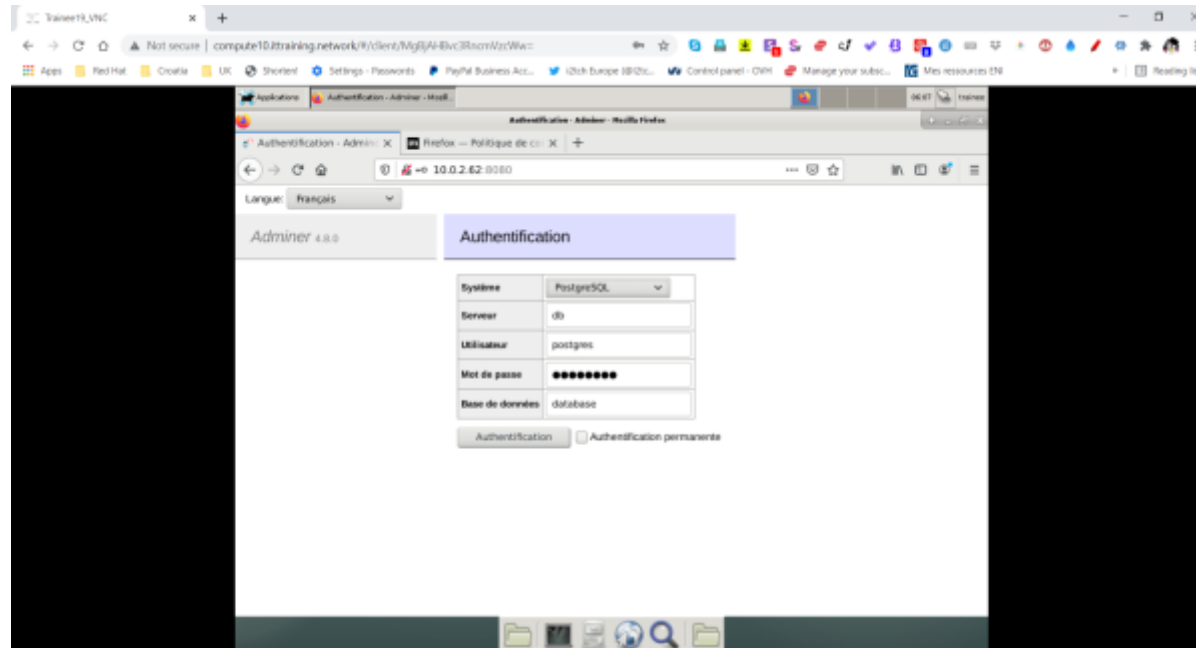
Trainee19_VNC ×

Not secure | compute10.ittraining.network/#/client/MglBjAHBvc3RncmVzcWw=

Apps | Red Hat | Croatia | UK | Shorteel | Settings - Passwords | PayPal Business Acc... | i2tch Europe (@i2tc... | Control panel - OVH | Manage your subsc... | Mes ressources ENI | Reading list

Applications | Authentification - Adminer - Mozil... | 06:07 | trainee

Authentification - Adminer - Mozilla Firefox

Authentification - Admin × | Firefox — Politique de co ×

10.0.2.62:8080

Langue: Français

Adminer 4.8.0

Authentification

| Système | PostgreSQL |
|---|---|
| Serveur | db |
| Utilisateur | postgres |
| Mot de passe | ●●●●●●●● |
| Base de données | database |

Authentification | Authentification permanente